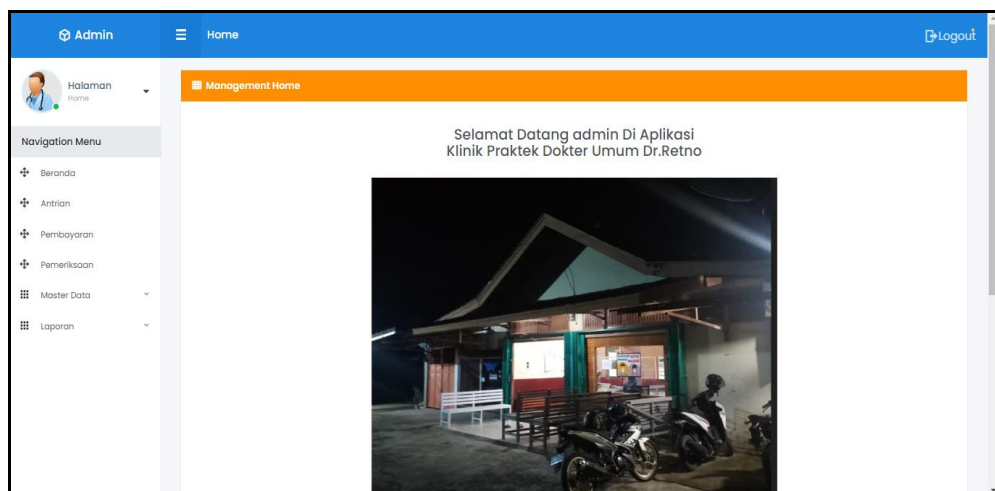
Admin

Home

Logout

Halaman
Home

Navigation Menu

Beranda

Antrian

Pembayaran

Pemeriksaan

Master Data

Laporan

Management Home

Selamat Datang admin Di Aplikasi
Klinik Praktek Dokter Umum Dr.Retno